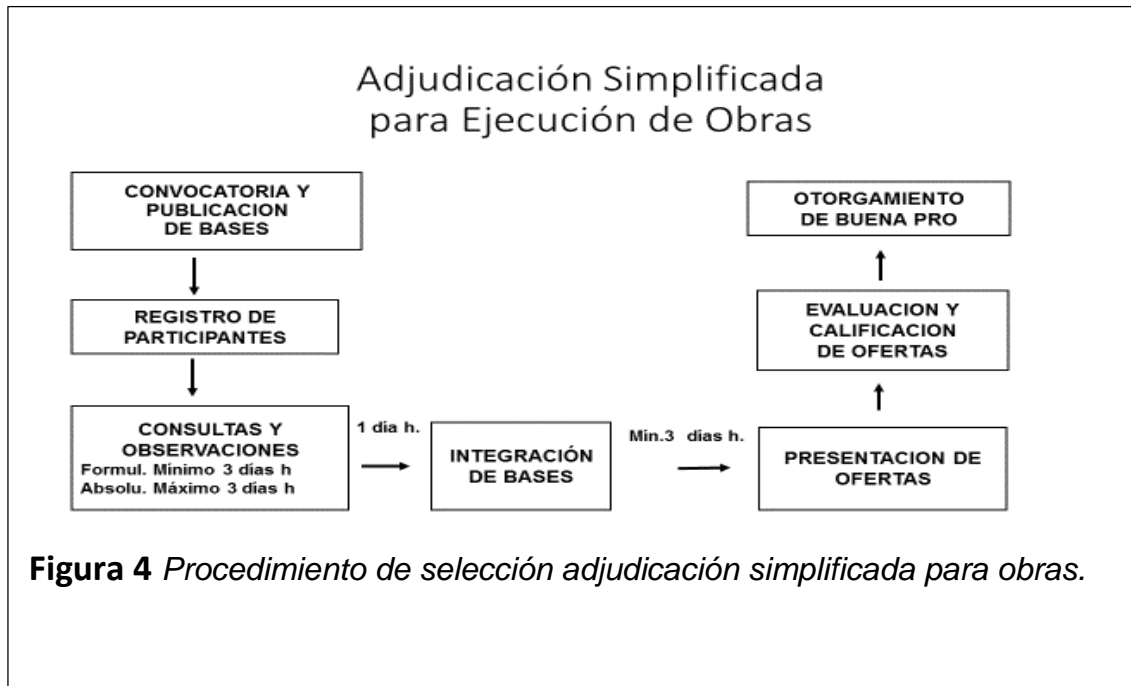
Adjudicación Simplificada para Ejecución de Obras

CONVOCATORIA Y PUBLICACION DE BASES

REGISTRO DE PARTICIPANTES

CONSULTAS Y OBSERVACIONES
Formul. Mínimo 3 días h
Absolu. Máximo 3 días h

1 dia h.

INTEGRACIÓN DE BASES

Min.3 días h.

PRESENTACION DE OFERTAS

EVALUACION Y CALIFICACION DE OFERTAS

OTORGAMIENTO DE BUENA PRO

**Figura 4** *Procedimiento de selección adjudicación simplificada para obras.*